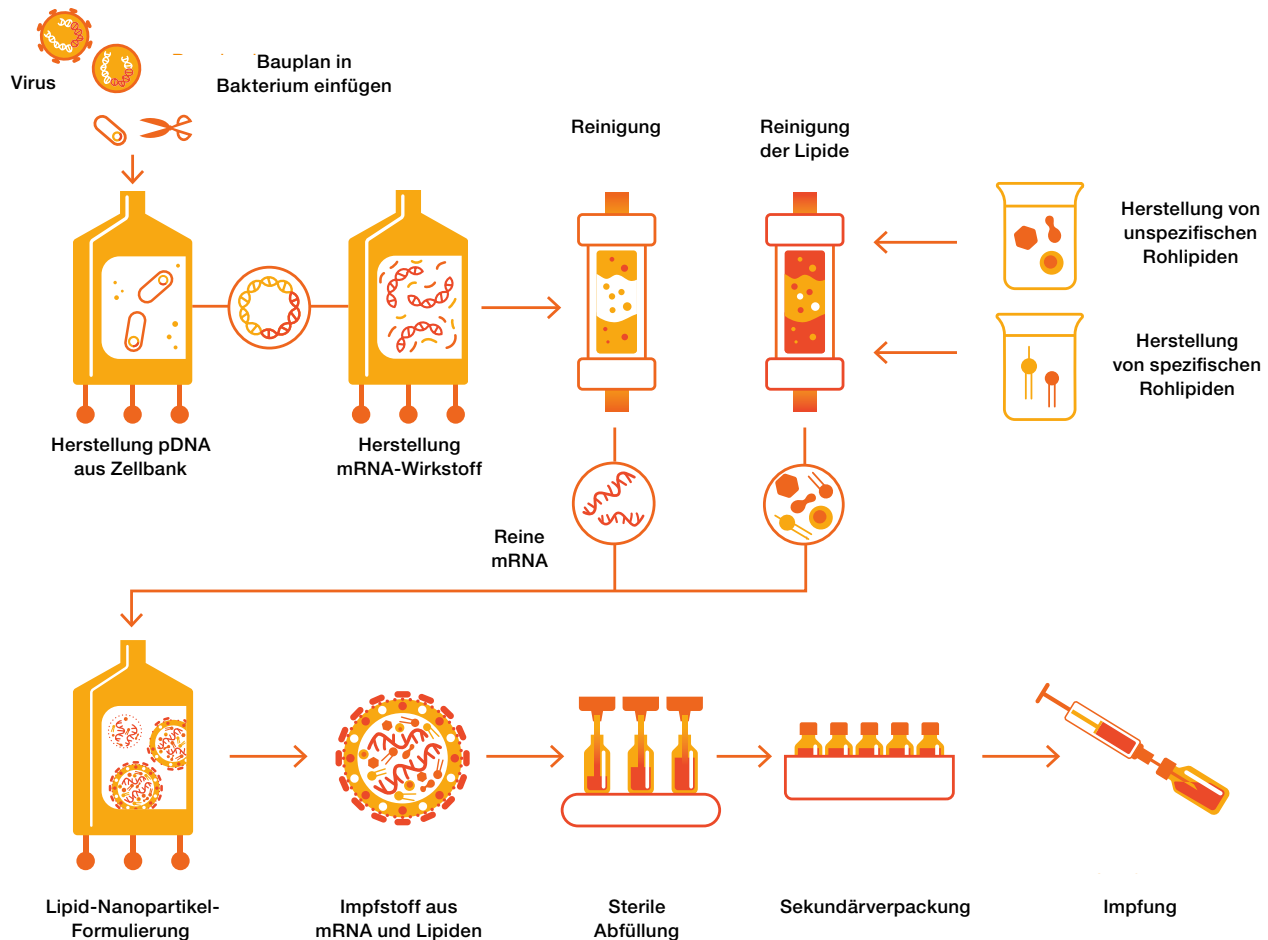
Virus

Bauplan in Bakterium einfügen

Reinigung

Reinigung der Lipide

Herstellung von unspezifischen Rohlipiden

Herstellung von spezifischen Rohlipiden

Herstellung pDNA aus Zellbank

Herstellung mRNA-Wirkstoff

Reine mRNA

Lipid-Nanopartikel-Formulierung

Impfstoff aus mRNA und Lipiden

Sterile Abfüllung

Sekundärverpackung

Impfung